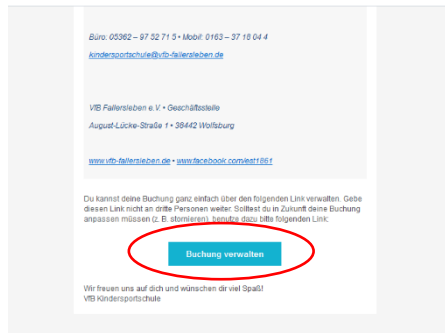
Büro: 05362 – 97 52 71 5 • Mobil: 0163 – 37 18 04 4

kindersportschule@vfb-fallersleben.de

VfB Fallersleben e.V. • Geschäftsstelle

August-Lücke-Straße 1 • 38442 Wolfsburg

www.vfb-fallersleben.de • www.facebook.com/est1861

Du kannst deine Buchung ganz einfach über den folgenden Link verwalten. Gebe diesen Link nicht an dritte Personen weiter. Solltest du in Zukunft deine Buchung anpassen müssen (z. B. stornieren), benutze dazu bitte folgenden Link:

Buchung verwalten

Wir freuen uns auf dich und wünschen dir viel Spaß!
VfB Kindersportschule